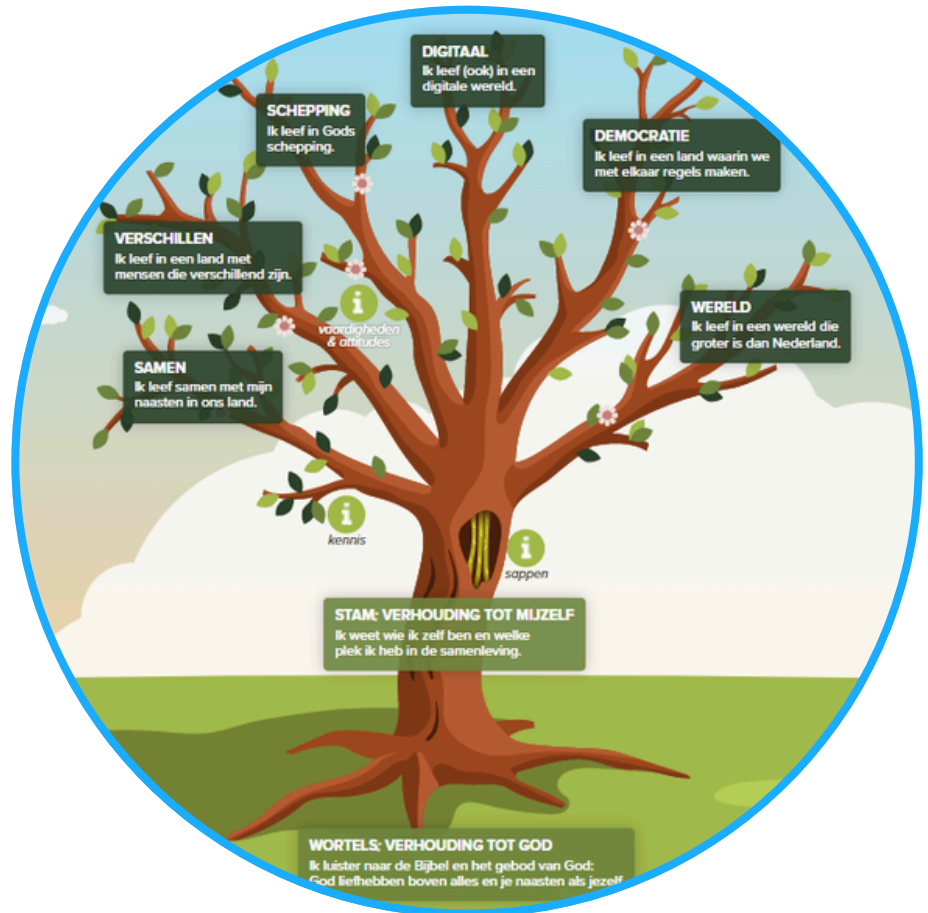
DIGITAAL
Ik leef (ook) in een digitale wereld.

SCHEPPING
Ik leef in Gods schepping.

DEMOCRATIE
Ik leef in een land waarin we met elkaar regels maken.

VERSCHILLEN
Ik leef in een land met mensen die verschillend zijn.

vaardigheden & attitudes

WERELD
Ik leef in een wereld die groter is dan Nederland.

SAMEN
Ik leef samen met mijn naasten in ons land.

kennis

sappen

STAM: VERHOUDING TOT MIJZELF
Ik weet wie ik zelf ben en welke plek ik heb in de samenleving.

WORTELS: VERHOUDING TOT GOD
Ik luister naar de Bijbel en het gebod van God: God liefhebben boven alles en je naasten als jezelf